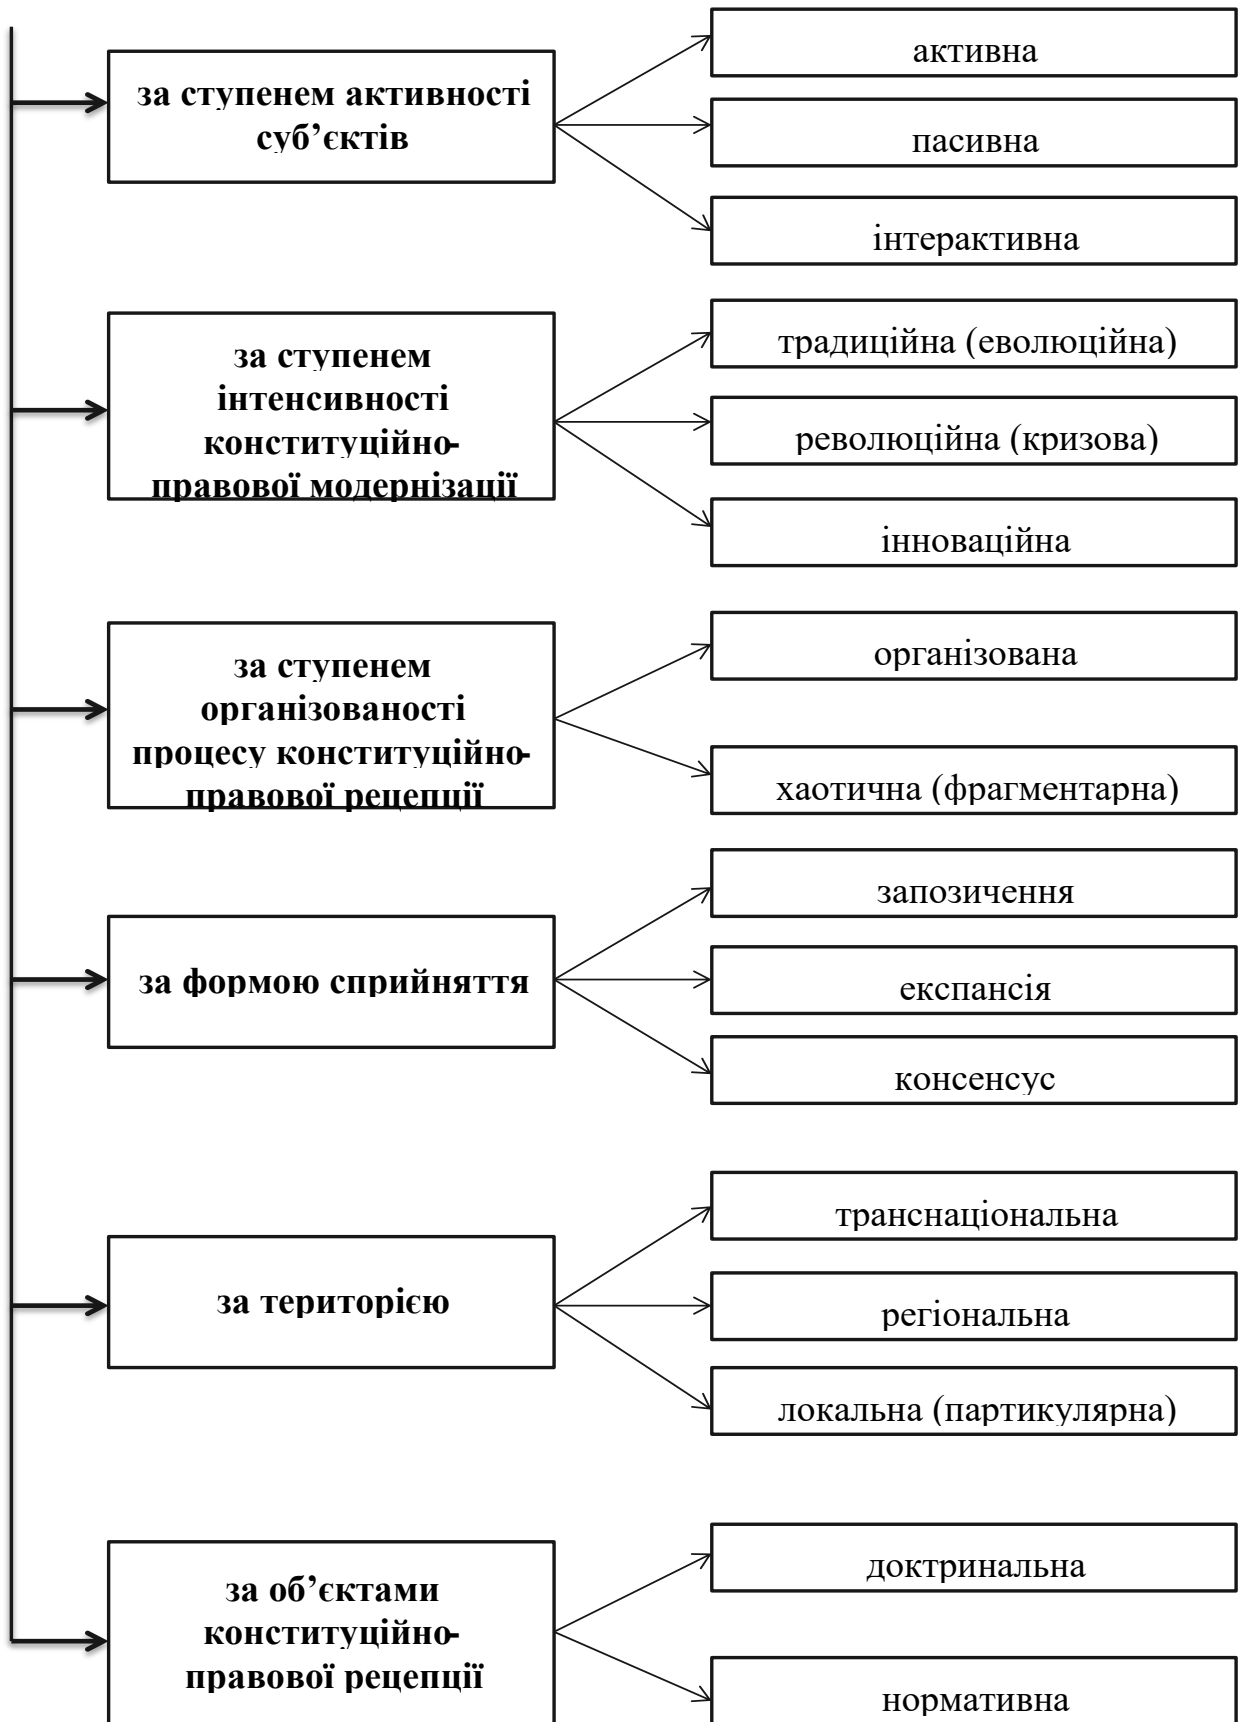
за ступенем активності суб’єктів

активна

пасивна

інтерактивна

за ступенем інтенсивності конституційно-правової модернізації

традиційна (еволюційна)

революційна (кризова)

інноваційна

за ступенем організованості процесу конституційно-правової рецепції

організована

хаотична (фрагментарна)

за формою сприйняття

запозичення

експансія

консенсус

за територією

транснаціональна

регіональна

локальна (партикулярна)

за об’єктами конституційно-правової рецепції

доктринальна

нормативна